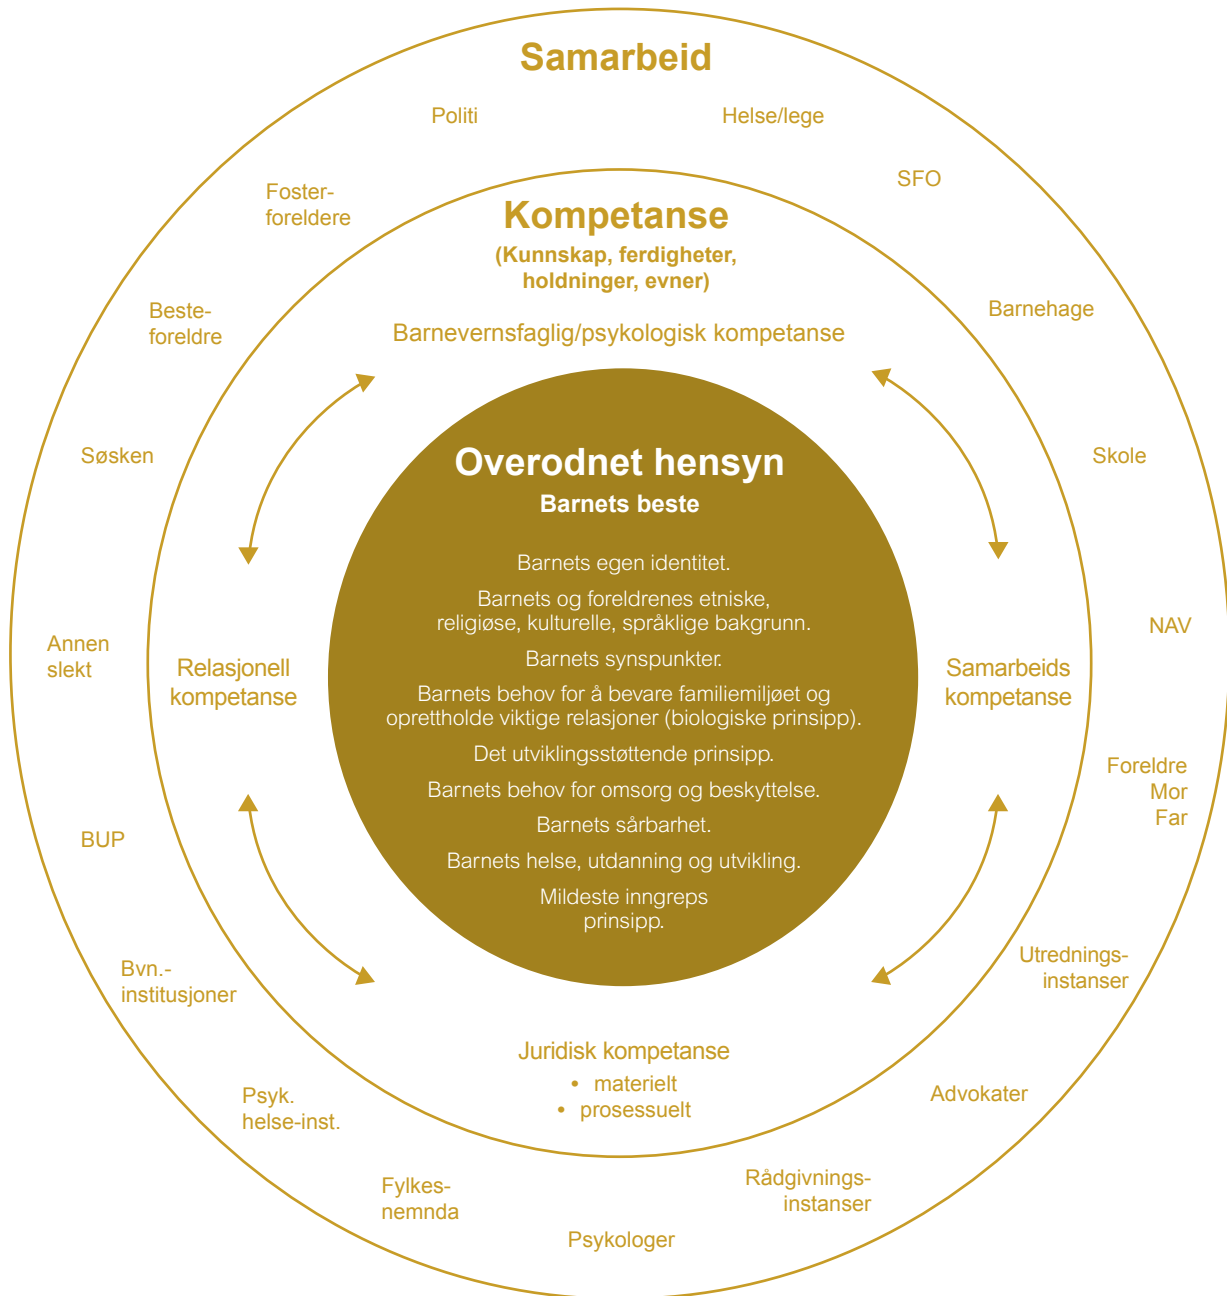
Samarbeid

Politi

Helse/lege

SFO

Fosterforeldre

Kompetanse
(Kunnskap, ferdigheter, holdninger, evner)

Besteforeldre

Barnehage

Barnevernsfaglig/psykologisk kompetanse

Søsken

Skole

Overodnet hensyn
Barnets beste

Barnets egen identitet.

Barnets og foreldrenes etniske, religiøse, kulturelle, språklige bakgrunn.

Barnets synspunkter.

Barnets behov for å bevare familiemiljøet og opprettholde viktige relasjoner (biologiske prinsipp).

Det utviklingsstøttende prinsipp.

Barnets behov for omsorg og beskyttelse.

Barnets sårbarhet.

Barnets helse, utdanning og utvikling.

Mildeste inngreps prinsipp.

Annen slekt

Relasjonell kompetanse

Samarbeids kompetanse

NAV

Foreldre
Mor
Far

BUP

Utredningsinstanser

Bvn.-institusjoner

Juridisk kompetanse
• materielt
• prosessuelt

Advokater

Psyk. helse-inst.

Fylkesnemnda

Rådgivningsinstanser

Psykologer